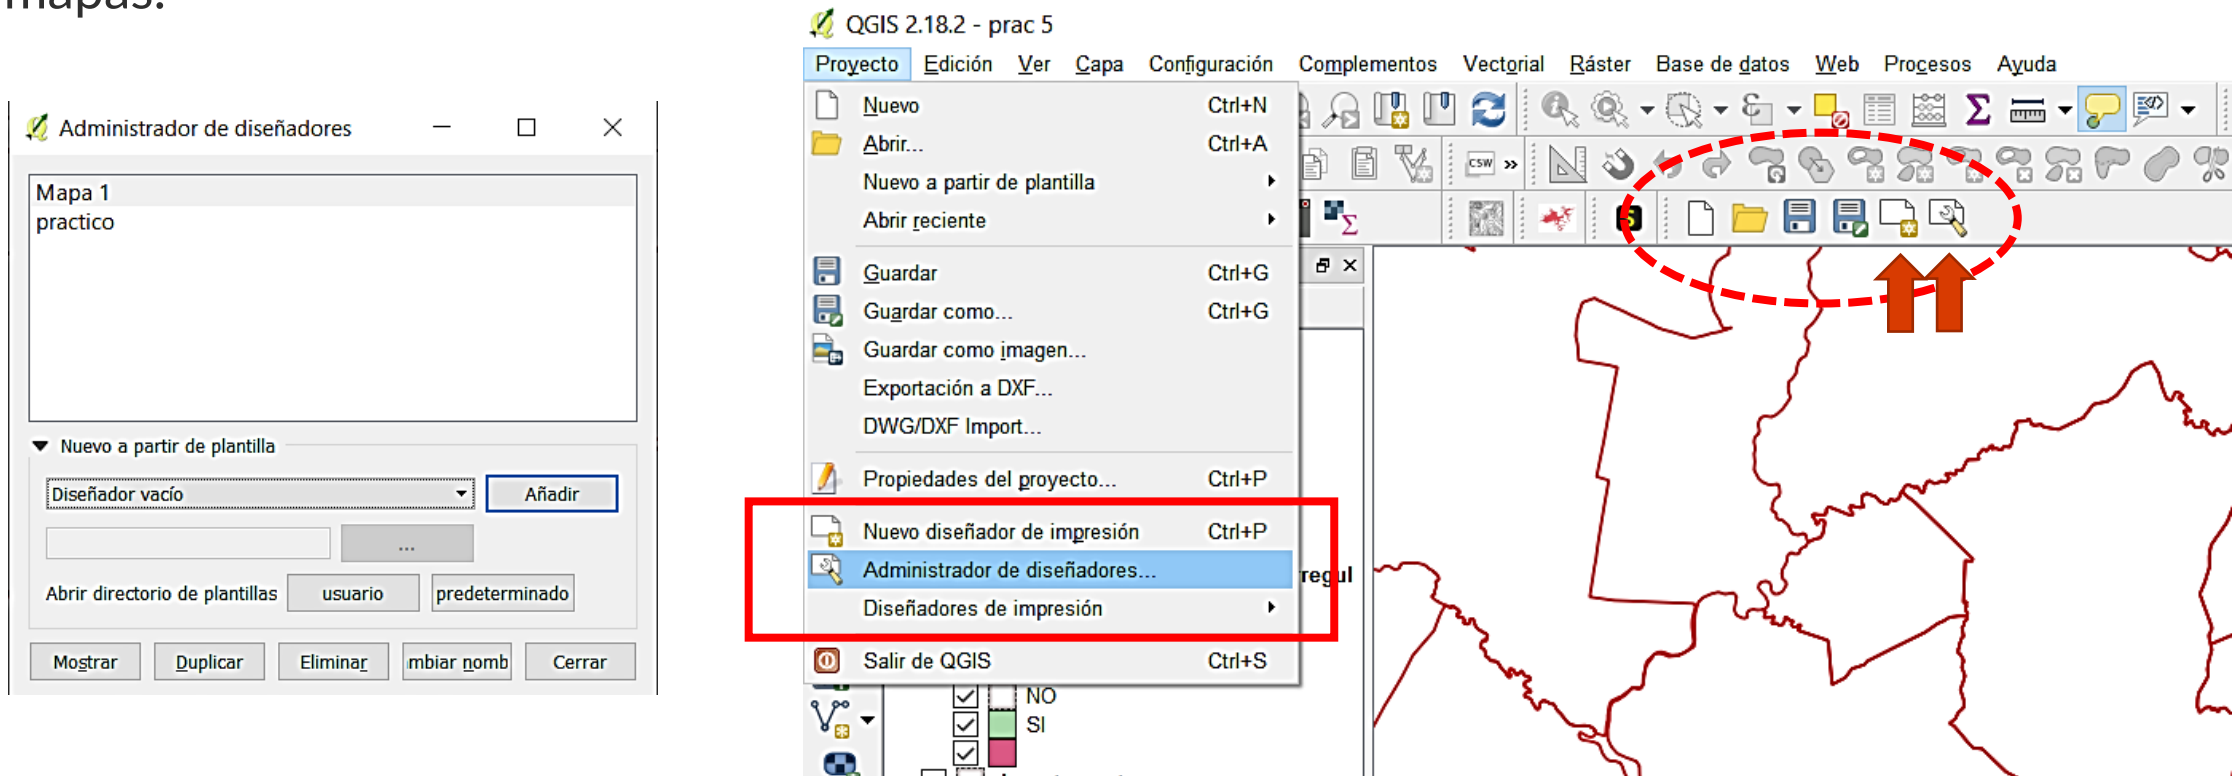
mapas.

Administrador de diseñadores

Mapa 1
practico

Nuevo a partir de plantilla

Diseñador vacío
Añadir
...
Abrir directorio de plantillas
usuario
predeterminado

Mostrar
Duplicar
Eliminar
mbiar nomb
Cerrar

QGIS 2.18.2 - prac 5

Proyecto
Edición
Ver
Capa
Configuración
Complementos
Vectorial
Ráster
Base de datos
Web
Procesos
Ayuda

Nuevo Ctrl+N
Abrir... Ctrl+A
Nuevo a partir de plantilla
Abrir reciente
Guardar Ctrl+G
Guardar como... Ctrl+G
Guardar como imagen...
Exportación a DXF...
DWG/DXF Import...
Propiedades del proyecto... Ctrl+P
Nuevo diseñador de impresión Ctrl+P
Administrador de diseñadores...
Diseñadores de impresión
Salir de QGIS Ctrl+S

CSW
regul
NO
SI